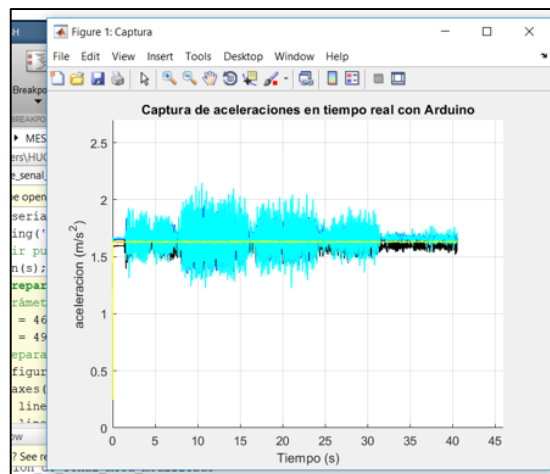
H

Breakp

BREAKPO

MES

ers\HUG

e_senal_

be open

seria

ing('

ir pu

n(s);

repar

rámet

= 46

= 49

epara

figur

axes(

line

ow

? See re

Figure 1: Captura

File Edit View Insert Tools Desktop Window Help

Captura de aceleraciones en tiempo real con Arduino

aceleracion (m/s$^2$)

Tiempo (s)

2.5

2

1.5

1

0.5

0

0 5 10 15 20 25 30 35 40 45